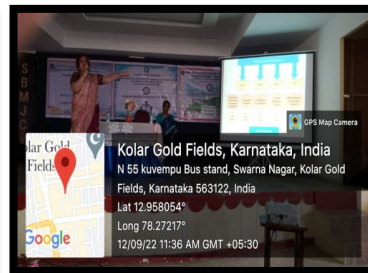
S B M C

GPS Map Camera

olar Gold Fields

Google

Kolar Gold Fields, Karnataka, India
N 55 kuvempu Bus stand, Swarna Nagar, Kolar Gold Fields, Karnataka 563122, India
Lat 12.958054°
Long 78.27217°
12/09/22 11:36 AM GMT +05:30